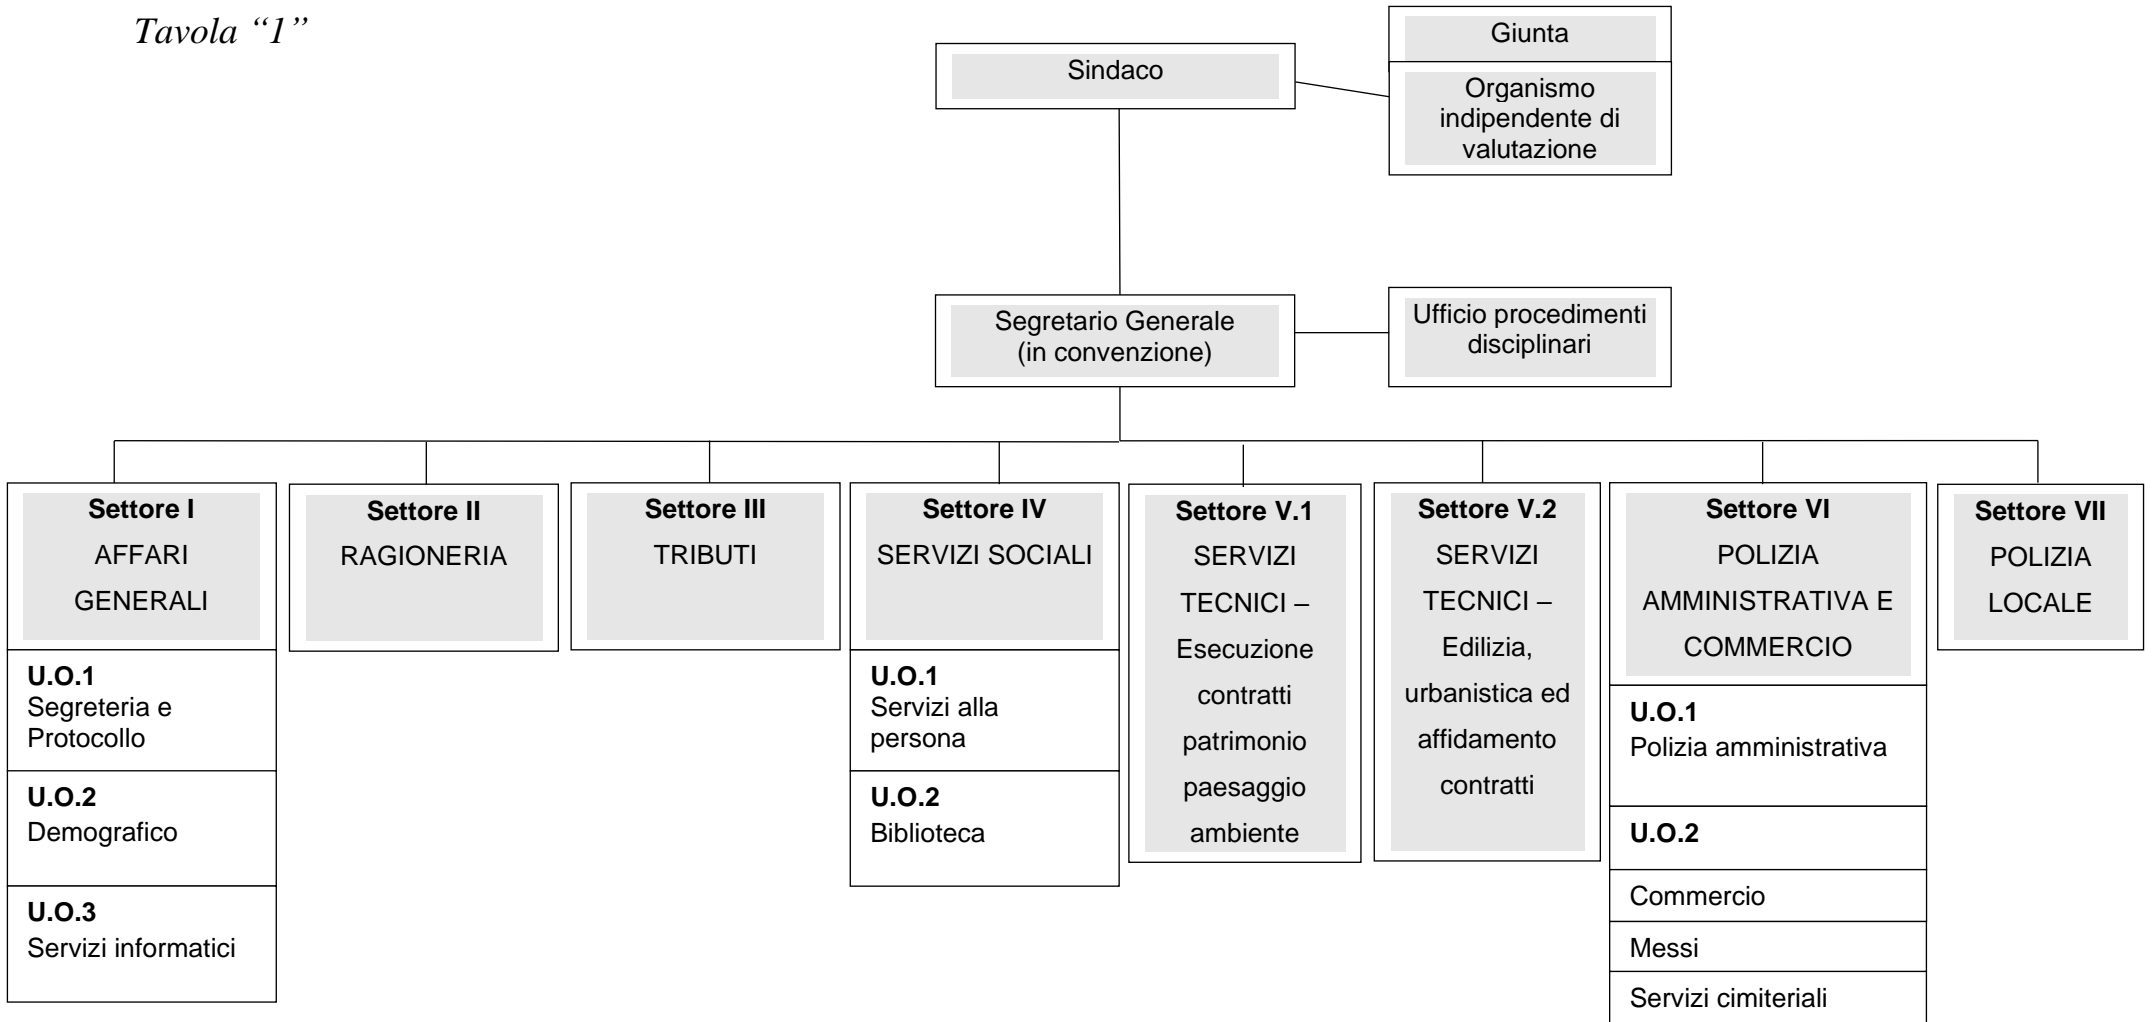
Tavola "1"

Sindaco

Giunta

Organismo indipendente di valutazione

Segretario Generale (in convenzione)

Ufficio procedimenti disciplinari

**Settore I**
AFFARI GENERALI

**U.O.1**
Segreteria e Protocollo

**U.O.2**
Demografico

**U.O.3**
Servizi informatici

**Settore II**
RAGIONERIA

**Settore III**
TRIBUTI

**Settore IV**
SERVIZI SOCIALI

**U.O.1**
Servizi alla persona

**U.O.2**
Biblioteca

**Settore V.1**
SERVIZI TECNICI – Esecuzione contratti patrimonio paesaggio ambiente

**Settore V.2**
SERVIZI TECNICI – Edilizia, urbanistica ed affidamento contratti

**Settore VI**
POLIZIA AMMINISTRATIVA E COMMERCIO

**U.O.1**
Polizia amministrativa

**U.O.2**

Commercio

Messi

Servizi cimiteriali

**Settore VII**
POLIZIA LOCALE